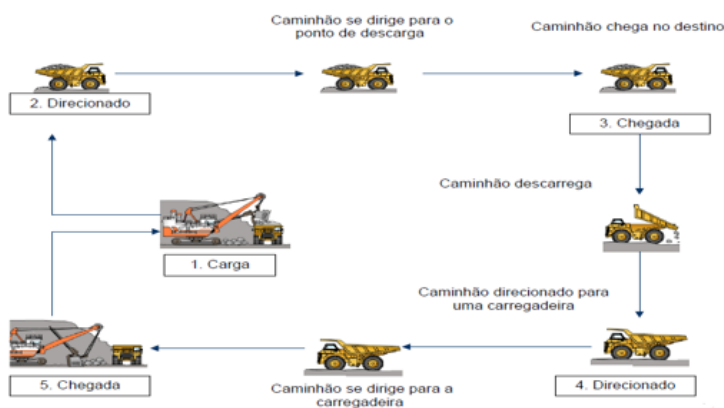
Caminhão se dirige para o ponto de descarga

Caminhão chega no destino

2. Direcionado

3. Chegada

Caminhão descarrega

1. Carga

Caminhão direcionado para uma carregadeira

5. Chegada

Caminhão se dirige para a carregadeira

4. Direcionado